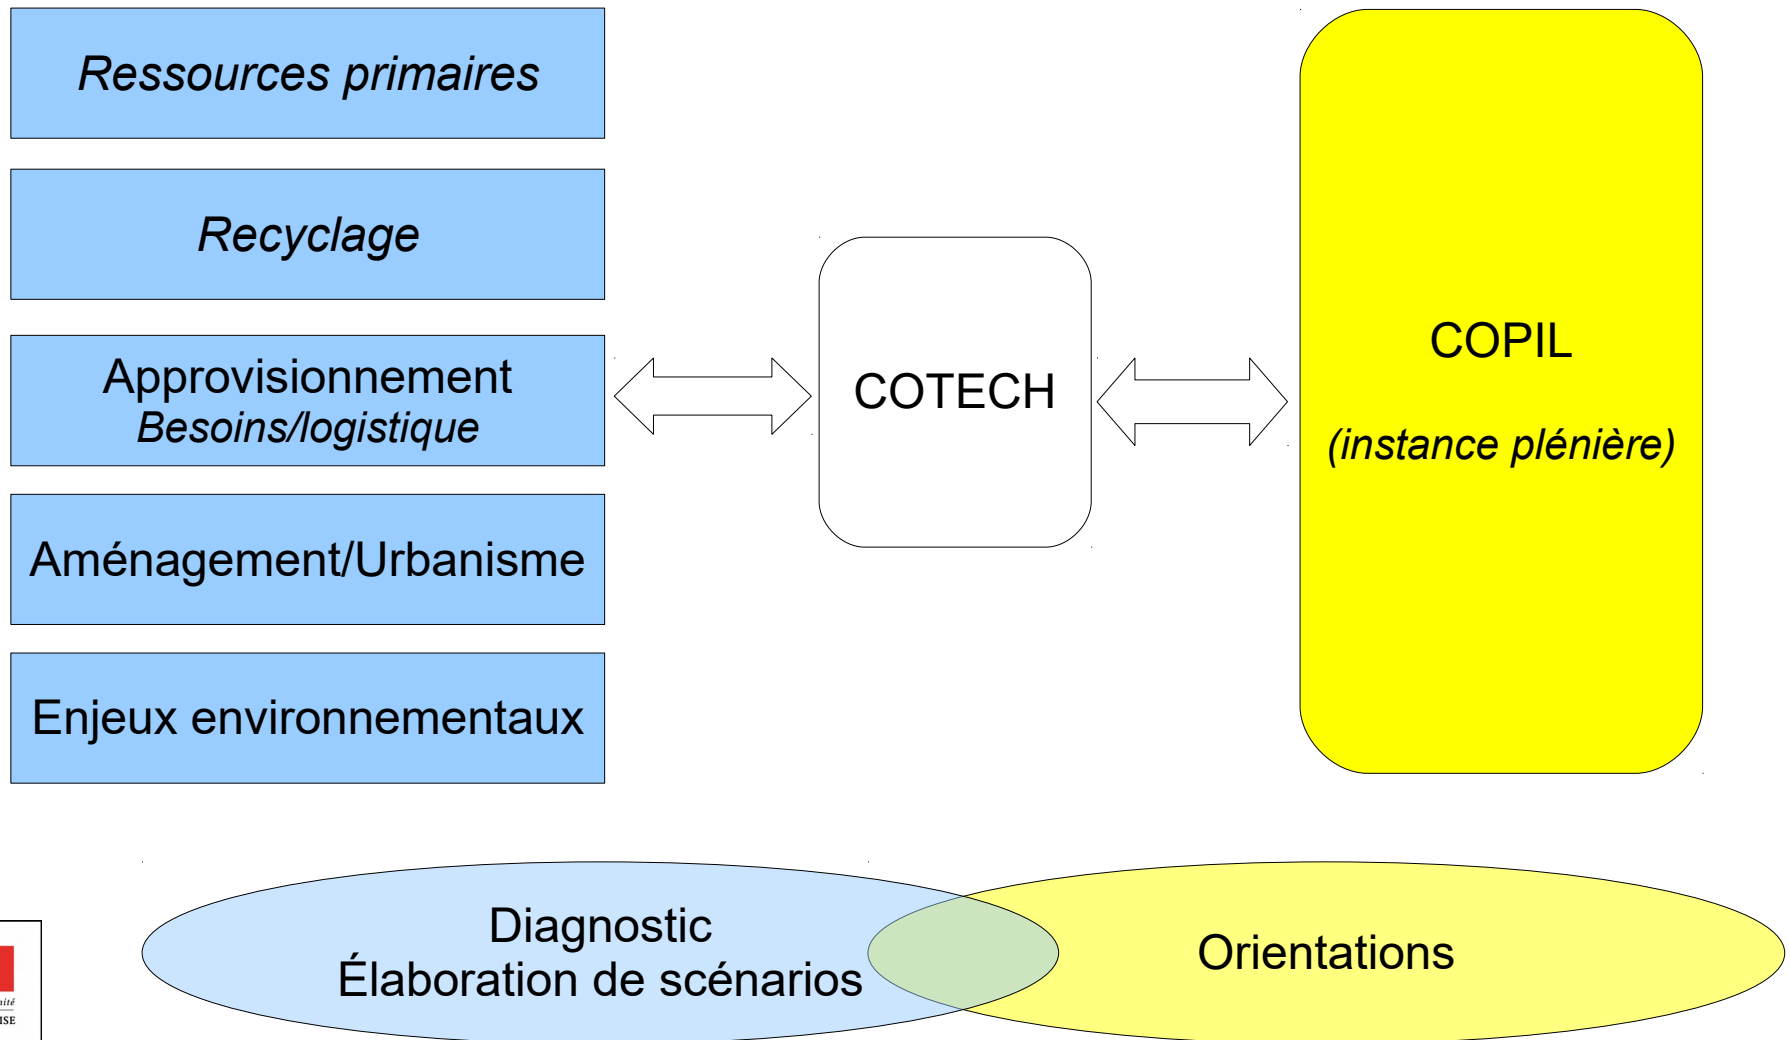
Ressources primaires

Recyclage

Approvisionnement
Besoins/logistique

Aménagement/Urbanisme

Enjeux environnementaux

COTECH

COPIL

(instance plénière)

Diagnostic
Élaboration de scénarios

Orientations

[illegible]